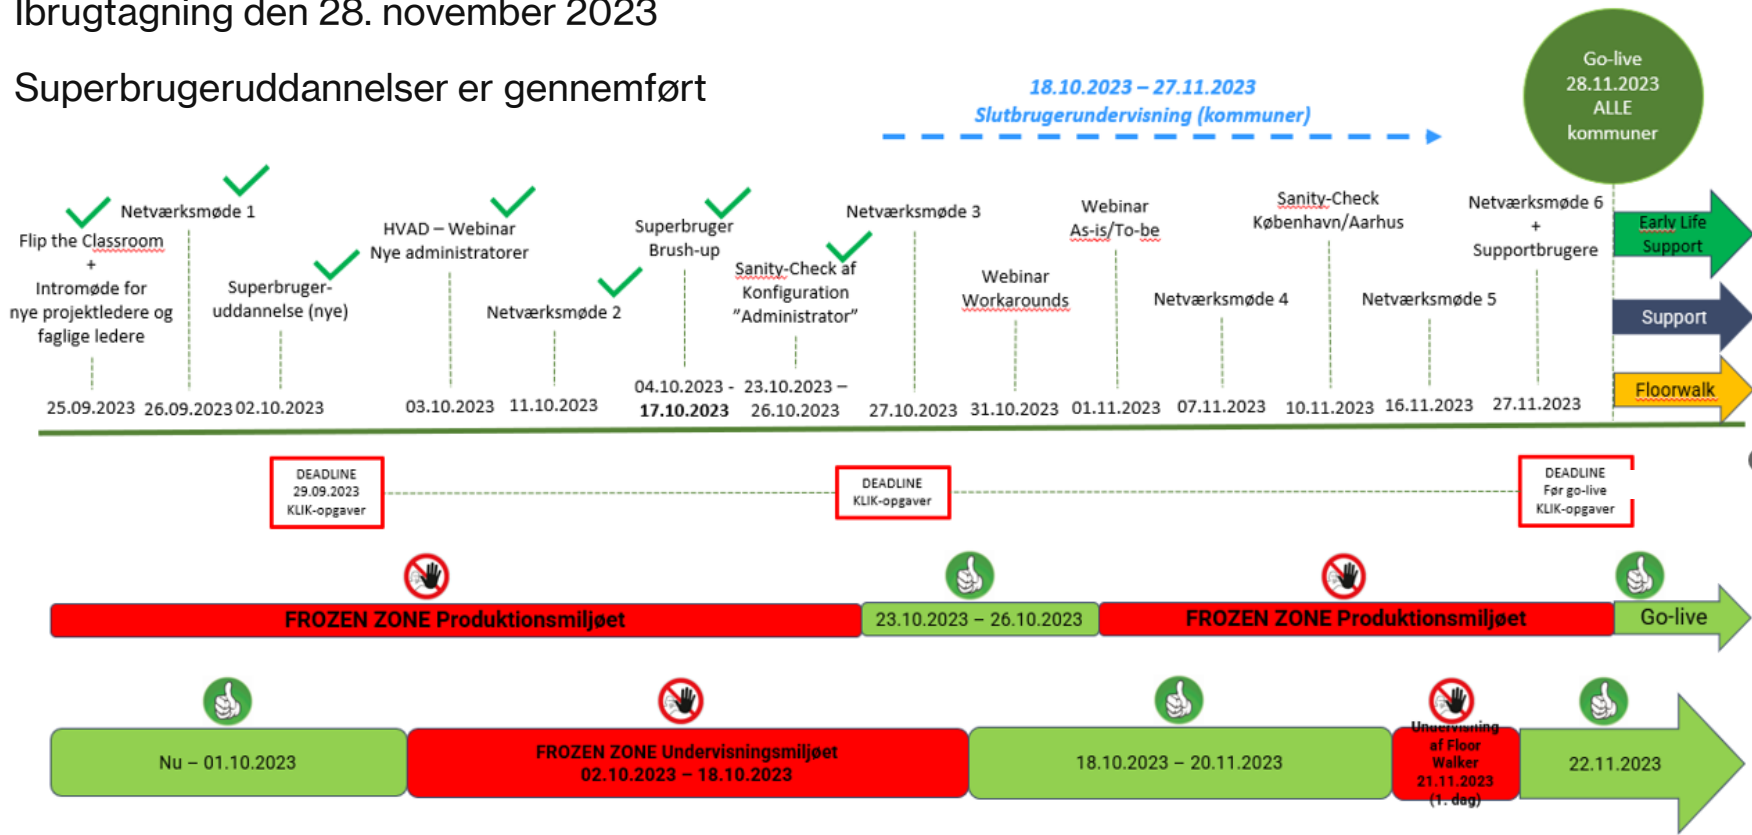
Ibrugtagning den 28. november 2023

Superbrugeruddannelser er gennemført

18.10.2023 – 27.11.2023
Slutbrugerundervisning (kommuner)

Go-live
28.11.2023
ALLE
kommuner

Flip the Classroom
+
Intromøde for nye projektledere og faglige ledere

Netværksmøde 1

Superbruger-uddannelse (nye)

HVAD – Webinar
Nye administratorer

Netværksmøde 2

Superbruger
Brush-up

Sanity-Check af Konfiguration "Administrator"

Netværksmøde 3

Webinar
Workarounds

Webinar
As-is/To-be

Netværksmøde 4

Sanity-Check
København/Aarhus

Netværksmøde 5

Netværksmøde 6
+
Supportbrugere

Early Life Support

Support

Floorwalk

25.09.2023 26.09.2023 02.10.2023 03.10.2023 11.10.2023 04.10.2023 - 17.10.2023 23.10.2023 – 26.10.2023 27.10.2023 31.10.2023 01.11.2023 07.11.2023 10.11.2023 16.11.2023 27.11.2023

DEADLINE
29.09.2023
KLIK-opgaver

DEADLINE
KLIK-opgaver

DEADLINE
Før go-live
KLIK-opgaver

FROZEN ZONE Produktionsmiljøet

23.10.2023 – 26.10.2023

FROZEN ZONE Produktionsmiljøet

Go-live

Nu – 01.10.2023

FROZEN ZONE Undervisningsmiljøet
02.10.2023 – 18.10.2023

18.10.2023 – 20.11.2023

Undervisning af Floor Walker 21.11.2023 (1. dag)

22.11.2023